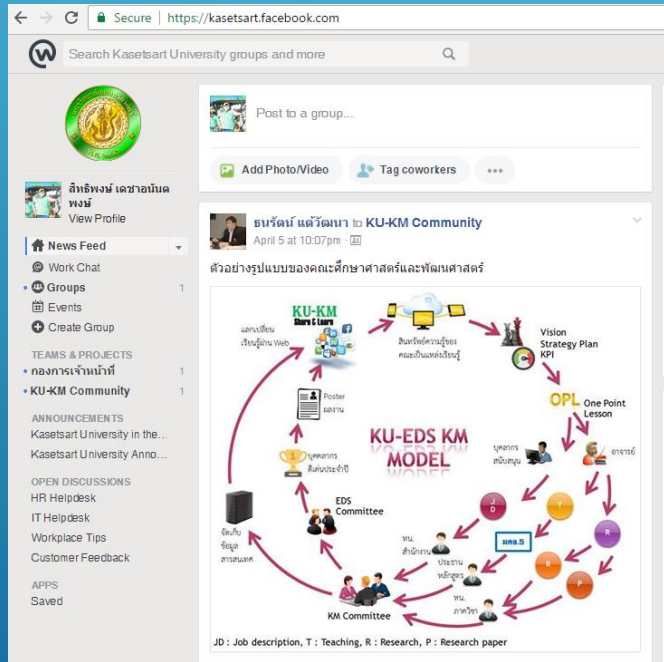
Secure | https://kasetsart.facebook.com

Search Kasetsart University groups and more

สิทธิพงษ์ เดชาอนันตพงษ์
View Profile

News Feed
Work Chat
Groups 1
Events
Create Group

TEAMS & PROJECTS
กองการเจ้าหน้าที่ 1
KU-KM Community 1

ANNOUNCEMENTS
Kasetsart University in the...
Kasetsart University Anno...

OPEN DISCUSSIONS
HR Helpdesk
IT Helpdesk
Workplace Tips
Customer Feedback

APPS
Saved

Post to a group...

Add Photo/Video
Tag coworkers
...

ธนรัตน์ แต้วัฒนา to KU-KM Community
April 5 at 10:07pm

ตัวอย่างรูปแบบของคณะศึกษาศาสตร์และพัฒนศาสตร์

KU-KM Share & Learn
แลกเปลี่ยนเรียนรู้ผ่าน Web
สินทรัพย์ความรู้ของคณะเป็นแหล่งเรียนรู้
Vision
Strategy Plan
KPI
OPL One Point Lesson
Poster ผลงาน
KU-EDS KM MODEL
บุคลากรสนับสนุน
อาจารย์
บุคลากรดีเด่นประจำปี
EDS Committee
J D
T
R
R
P
มคอ.5
หน. สำนักงาน
ประธานหลักสูตร
หน. ภาควิชา
จัดเก็บข้อมูลสารสนเทศ
KM Committee
JD : Job description, T : Teaching, R : Research, P : Research paper